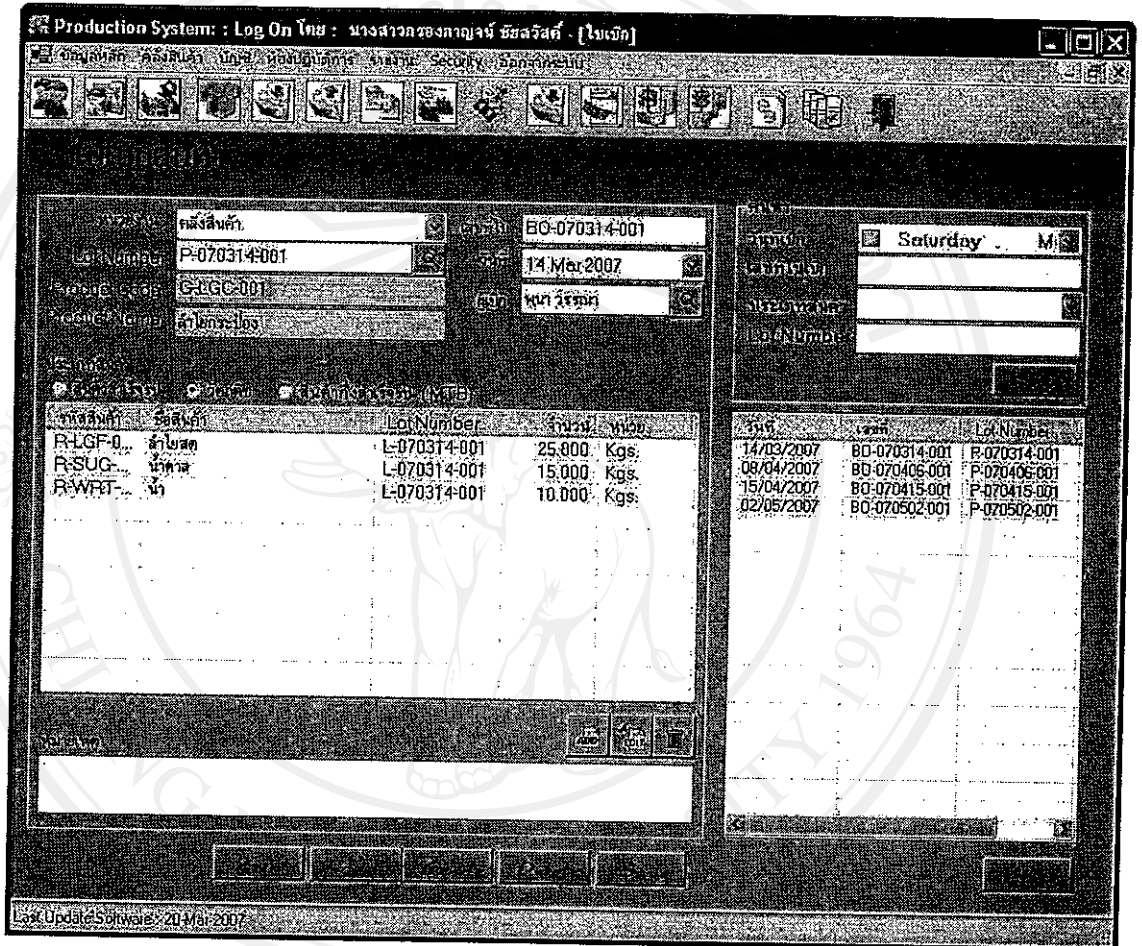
Production System: : Log On โดย : นางสาวกรองกาญจน์ ชัยสวัสดิ์ - [ใบเบิก]

ข้อมูลหลัก คลังสินค้า บัญชี ห้องปฏิบัติการ รายงาน Security ออกจากระบบ

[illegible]

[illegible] คลังสินค้า

Lot Number P-070314-001

Product Code C-LGC-001

Product Name ลำไยกระป๋อง

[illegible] BO-070314-001

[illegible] 14 Mar 2007

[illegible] คุณ วิรัชนี

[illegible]

| รหัสสินค้า | ชื่อสินค้า | Lot Number | จำนวน | หน่วย |
|---|---|---|---|---|
| R-LGF-0... | ลำไยสด | L-070314-001 | 25.000 | Kgs. |
| R-SUG-... | น้ำตาล | L-070314-001 | 15.000 | Kgs. |
| R-WRT-... | น้ำ | L-070314-001 | 10.000 | Kgs. |

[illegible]

Saturday M

Lot Number

| วันที่ | เลขที่ | Lot Number |
|---|---|---|
| 14/03/2007 | BO-070314-001 | P-070314-001 |
| 08/04/2007 | BO-070406-001 | P-070406-001 |
| 15/04/2007 | BO-070415-001 | P-070415-001 |
| 02/05/2007 | BO-070502-001 | P-070502-001 |

Last Update Software : 20 Mar 2007